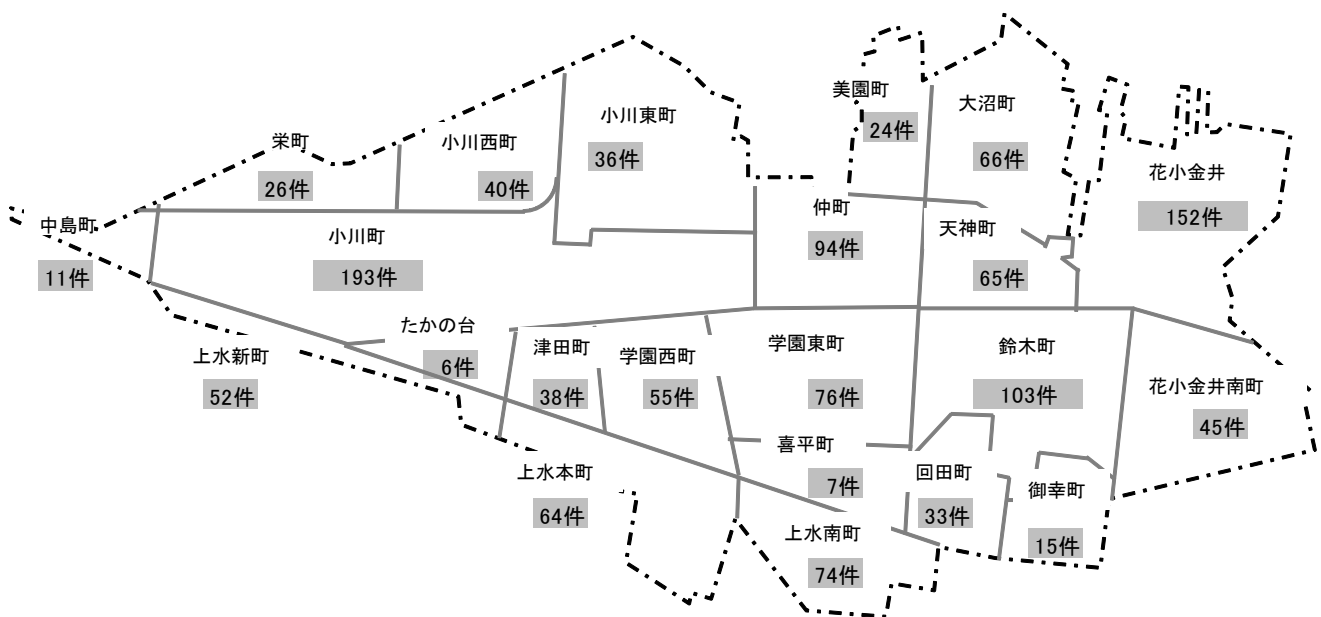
美園町
24件
大沼町
66件
小川東町
36件
栄町
26件
小川西町
40件
花小金井
152件
仲町
94件
天神町
65件
中島町
11件
小川町
193件
たかの台
6件
上水新町
52件
津田町
38件
学園西町
55件
学園東町
76件
鈴木町
103件
花小金井南町
45件
喜平町
7件
回田町
33件
御幸町
15件
上水本町
64件
上水南町
74件